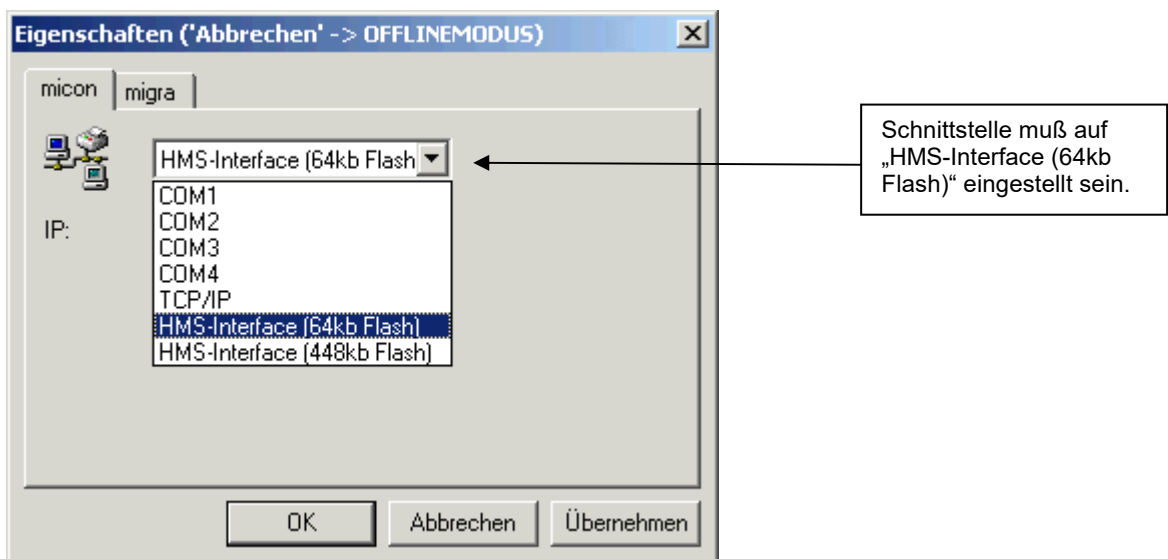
Eigenschaften ('Abbrechen' -> OFFLINEMODUS)

micon | migra

HMS-Interface (64kb Flash

IP:

COM1
COM2
COM3
COM4
TCP/IP
HMS-Interface (64kb Flash)
HMS-Interface (448kb Flash)

OK | Abbrechen | Übernehmen

Schnittstelle muß auf „HMS-Interface (64kb Flash)“ eingestellt sein.